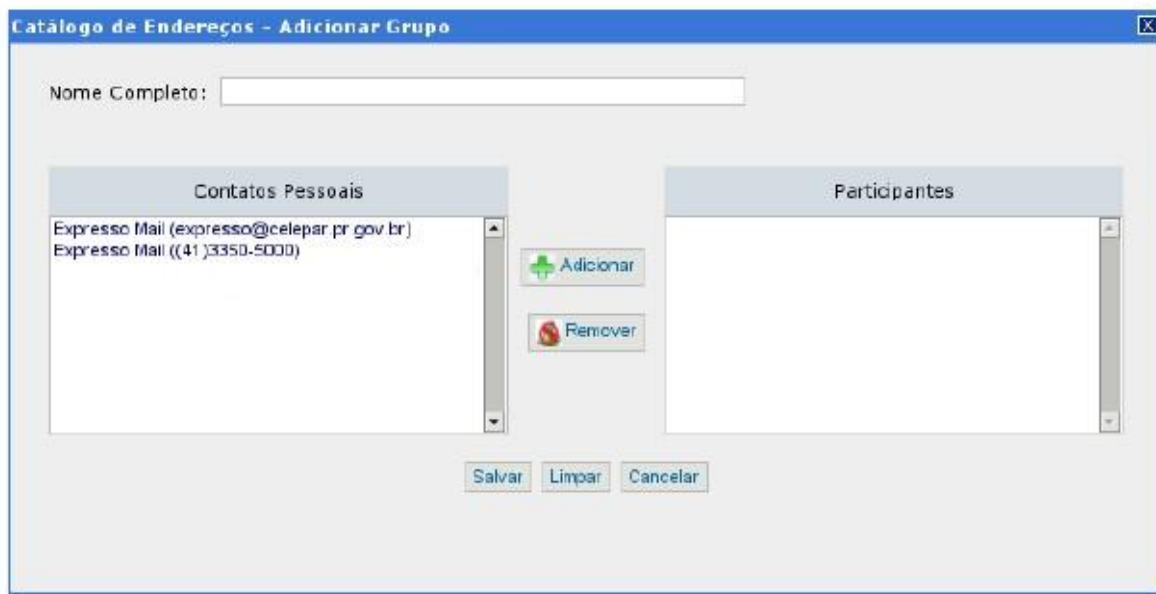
Catálogo de Endereços - Adicionar Grupo

X

Nome Completo:

Contatos Pessoais

Expresso Mail (expresso@celepar.pr.gov.br)
Expresso Mail ((41)3350-5000)

Adicionar

Remover

Participantes

Salvar Limpar Cancelar